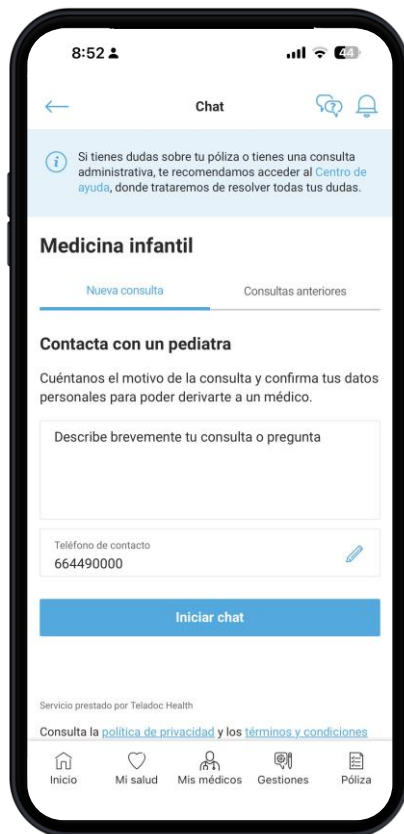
8:52

44

Chat

Si tienes dudas sobre tu póliza o tienes una consulta administrativa, te recomendamos acceder al Centro de ayuda, donde trataremos de resolver todas tus dudas.

Medicina infantil

Nueva consulta

Consultas anteriores

Contacta con un pediatra

Cuéntanos el motivo de la consulta y confirma tus datos personales para poder derivarte a un médico.

Describe brevemente tu consulta o pregunta

Teléfono de contacto
664490000

Iniciar chat

Servicio prestado por Teladoc Health

Consulta la política de privacidad y los términos y condiciones

Inicio

Mi salud

Mis médicos

Gestiones

Póliza